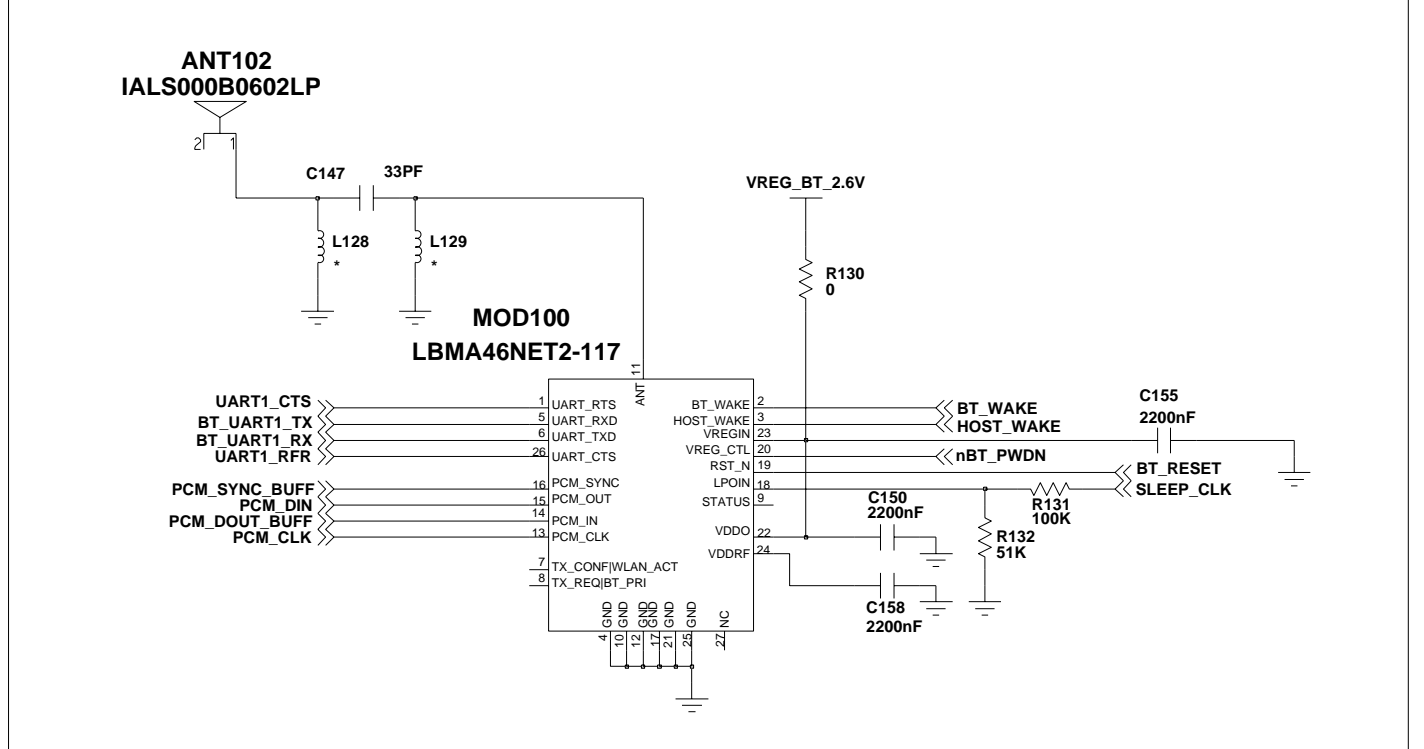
ANT102
IALS000B0602LP

2 1

C147 33PF

L128
*

L129
*

VREG_BT_2.6V

R130
0

MOD100
LBMA46NET2-117

ANT 11

UART1_CTS
BT_UART1_TX
BT_UART1_RX
UART1_RFR

1 UART_RTS
5 UART_RXD
6 UART_TXD
26 UART_CTS

BT_WAKE 2
HOST_WAKE 3
VREGIN 23
VREG_CTL 20
RST_N 19
LPOIN 18
STATUS 9

BT_WAKE
HOST_WAKE

C155
2200nF

nBT_PWDN
BT_RESET
SLEEP_CLK

R131
100K

PCM_SYNC_BUFF
PCM_DIN
PCM_DOUT_BUFF
PCM_CLK

16 PCM_SYNC
15 PCM_OUT
14 PCM_IN
13 PCM_CLK

C150
2200nF

VDDO 22
VDDRF 24

R132
51K

7 TX_CONF|WLAN_ACT
8 TX_REQ|BT_PRI

GND GND GND GND GND GND NC
4 10 12 17 21 25 27

C158
2200nF